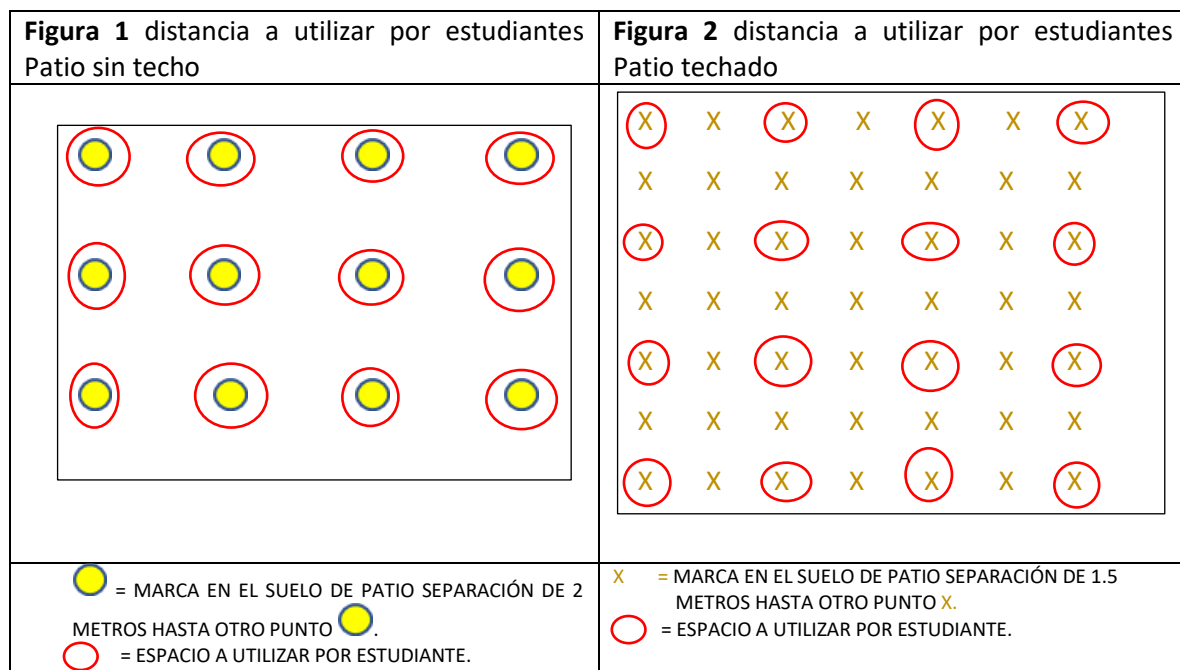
| **Figura 1** distancia a utilizar por estudiantes Patio sin techo | **Figura 2** distancia a utilizar por estudiantes Patio techado |
|---|---|
| | X X X X X X X<br>X X X X X X X<br>X X X X X X X<br>X X X X X X X<br>X X X X X X X<br>X X X X X X X<br>X X X X X X X |
| = MARCA EN EL SUELO DE PATIO SEPARACIÓN DE 2 METROS HASTA OTRO PUNTO .<br>= ESPACIO A UTILIZAR POR ESTUDIANTE. | X = MARCA EN EL SUELO DE PATIO SEPARACIÓN DE 1.5 METROS HASTA OTRO PUNTO X.<br>= ESPACIO A UTILIZAR POR ESTUDIANTE. |